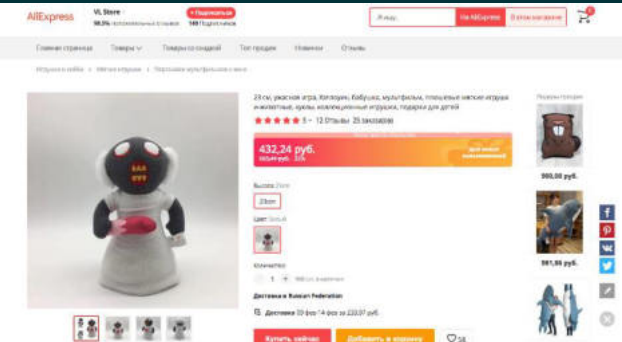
AliExpress
VL Store
98.3% положительных отзывов
+ Подписаться
149 Подписчики
Я ищу...
на AliExpress
В этом магазине

Главная страница
Товары
Товары со скидкой
Топ продаж
Новинки
Отзывы

Игрушки и хобби › Мягкие игрушки › Плюшевые мультфильмы и кино

23 см, ужасная игра, Хэллоуин, бабушка, мультфильм, плюшевые мягкие игрушки животные, куклы, коллекционные игрушки, подарки для детей
5 · 12 Отзывы · 25 заказов(а)

432,24 руб.
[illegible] руб. -5%

Высота: 23cm
23cm
Цвет: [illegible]

Количество
1
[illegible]

Доставка в Russian Federation
Доставка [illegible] за 233,97 руб.

Купить сейчас
Добавить в корзину
58

Похожие товары
900,00 руб.
991,88 руб.